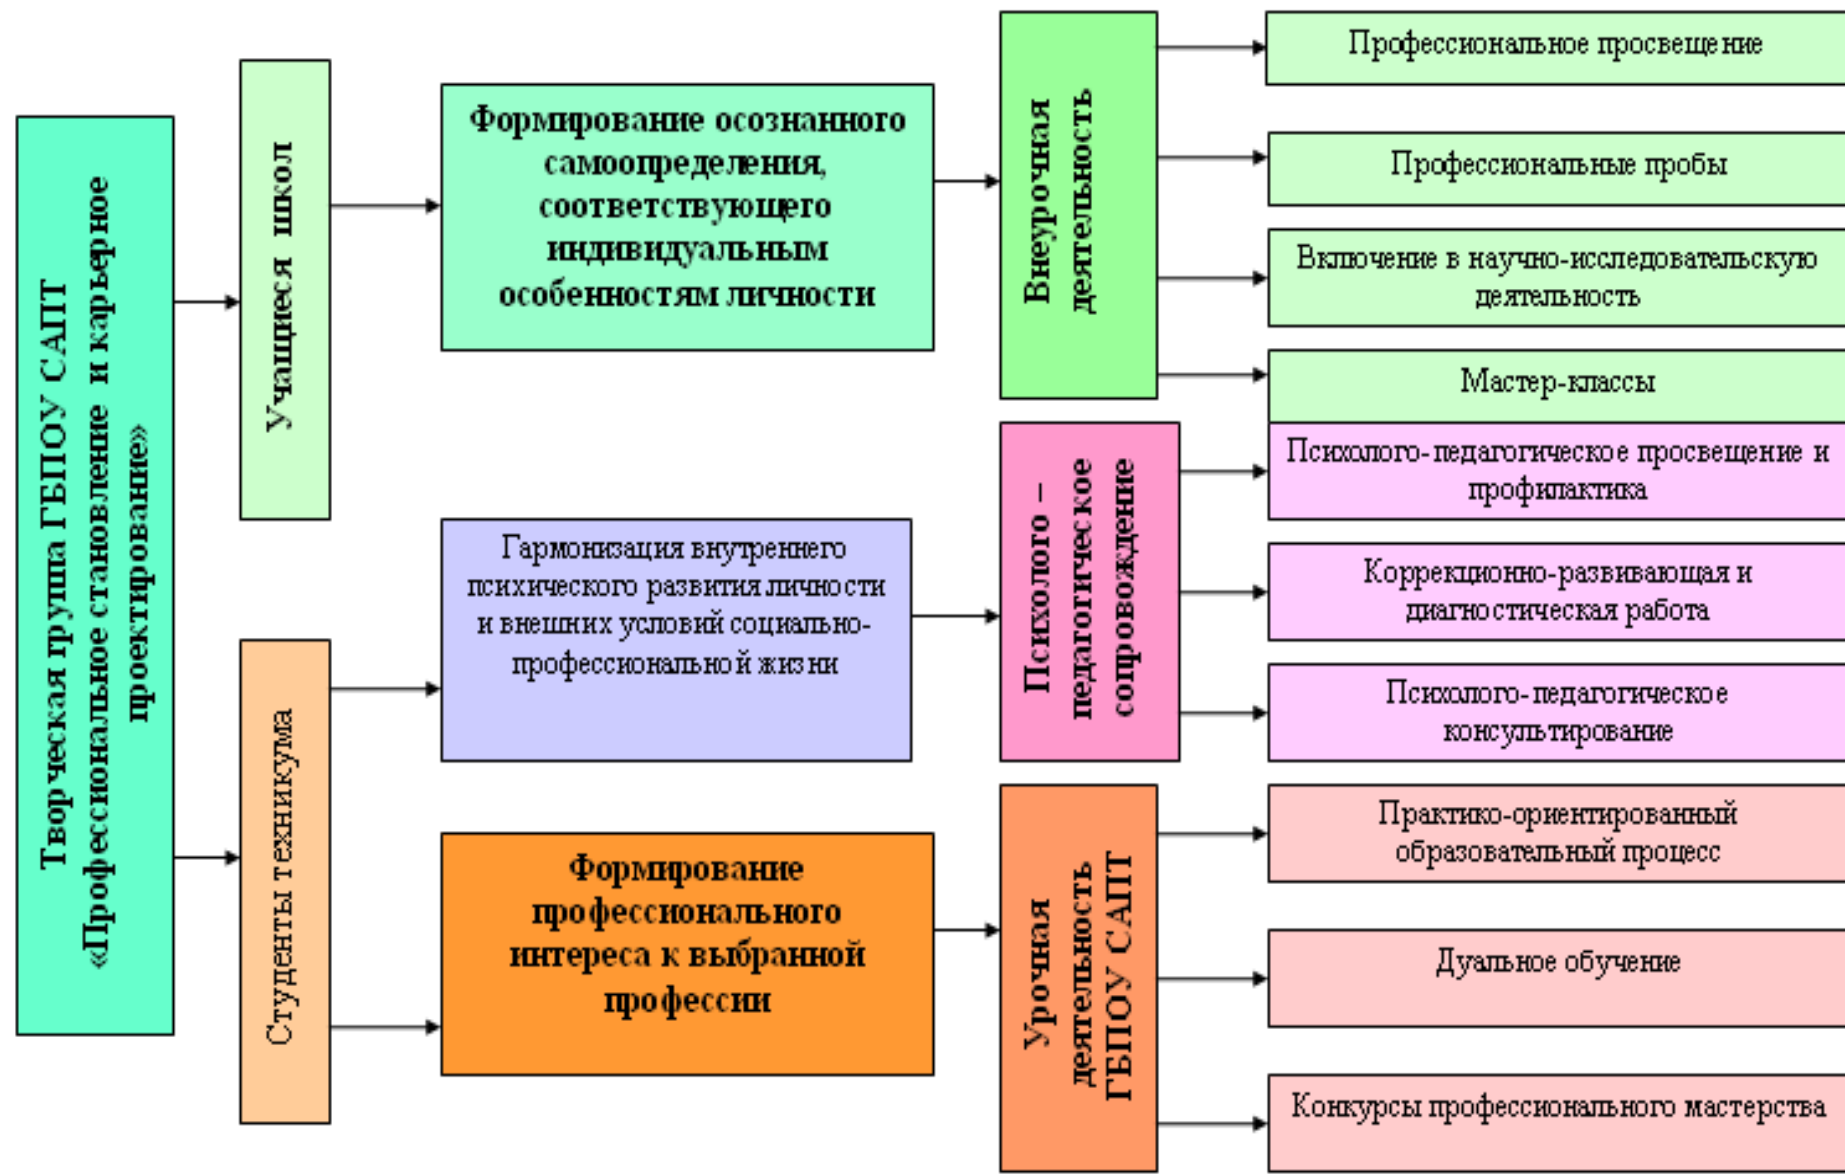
Творческая группа ГБПОУ САПТ «Профессиональное становление и карьерное проектирование»

Учащиеся школ

Студенты техникума

Формирование осознанного самоопределения, соответствующего индивидуальным особенностям личности

Гармонизация внутреннего психического развития личности и внешних условий социально-профессиональной жизни

Формирование профессионального интереса к выбранной профессии

Внеурочная деятельность

Психолого – педагогическое сопровождение

Урочная деятельность ГБПОУ САПТ

Профессиональное просвещение

Профессиональные пробы

Включение в научно-исследовательскую деятельность

Мастер-классы

Психолого-педагогическое просвещение и профилактика

Коррекционно-развивающая и диагностическая работа

Психолого-педагогическое консультирование

Практико-ориентированный образовательный процесс

Дуальное обучение

Конкурсы профессионального мастерства